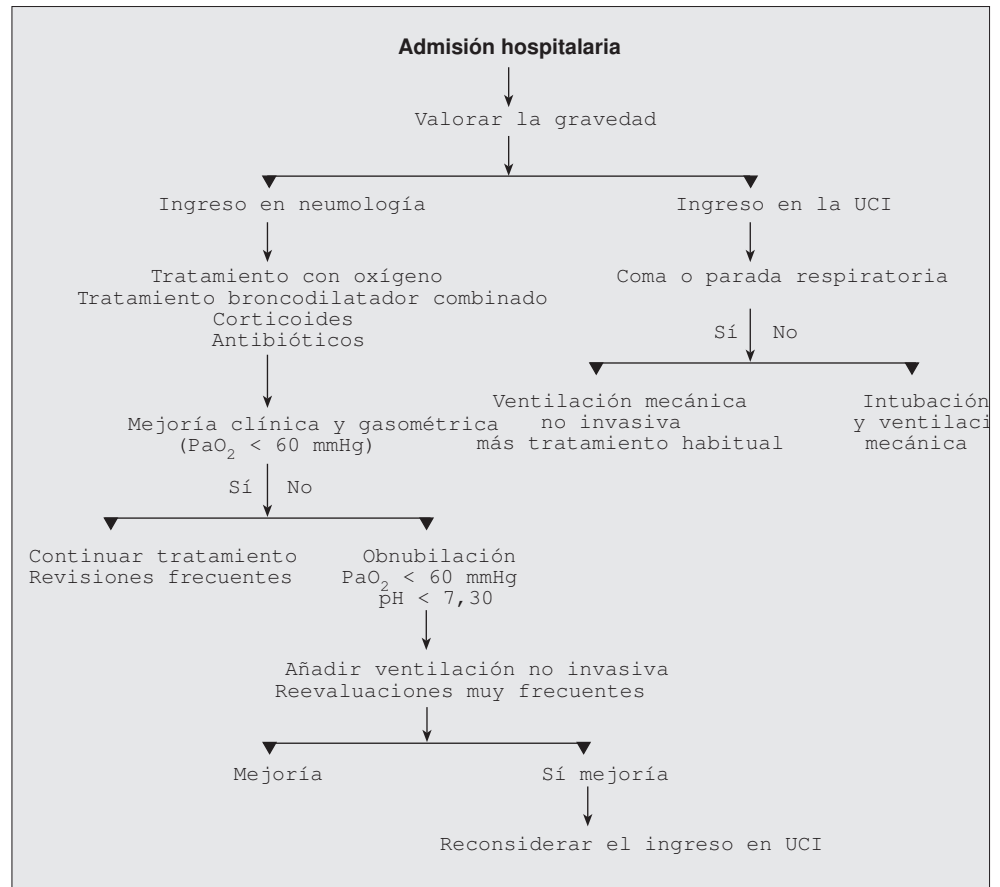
Admisión hospitalaria

Valorar la gravedad

Ingreso en neumología

Ingreso en la UCI

Tratamiento con oxígeno
Tratamiento broncodilatador combinado
Corticoides
Antibióticos

Coma o parada respiratoria

Sí No

Ventilación mecánica no invasiva más tratamiento habitual

Intubación y ventilaci mecánica

Mejoría clínica y gasométrica
($PaO_2$ < 60 mmHg)

Sí No

Continuar tratamiento
Revisiones frecuentes

Obnubilación
$PaO_2$ < 60 mmHg
pH < 7,30

Añadir ventilación no invasiva
Reevaluaciones muy frecuentes

Mejoría

Sí mejoría

Reconsiderar el ingreso en UCI